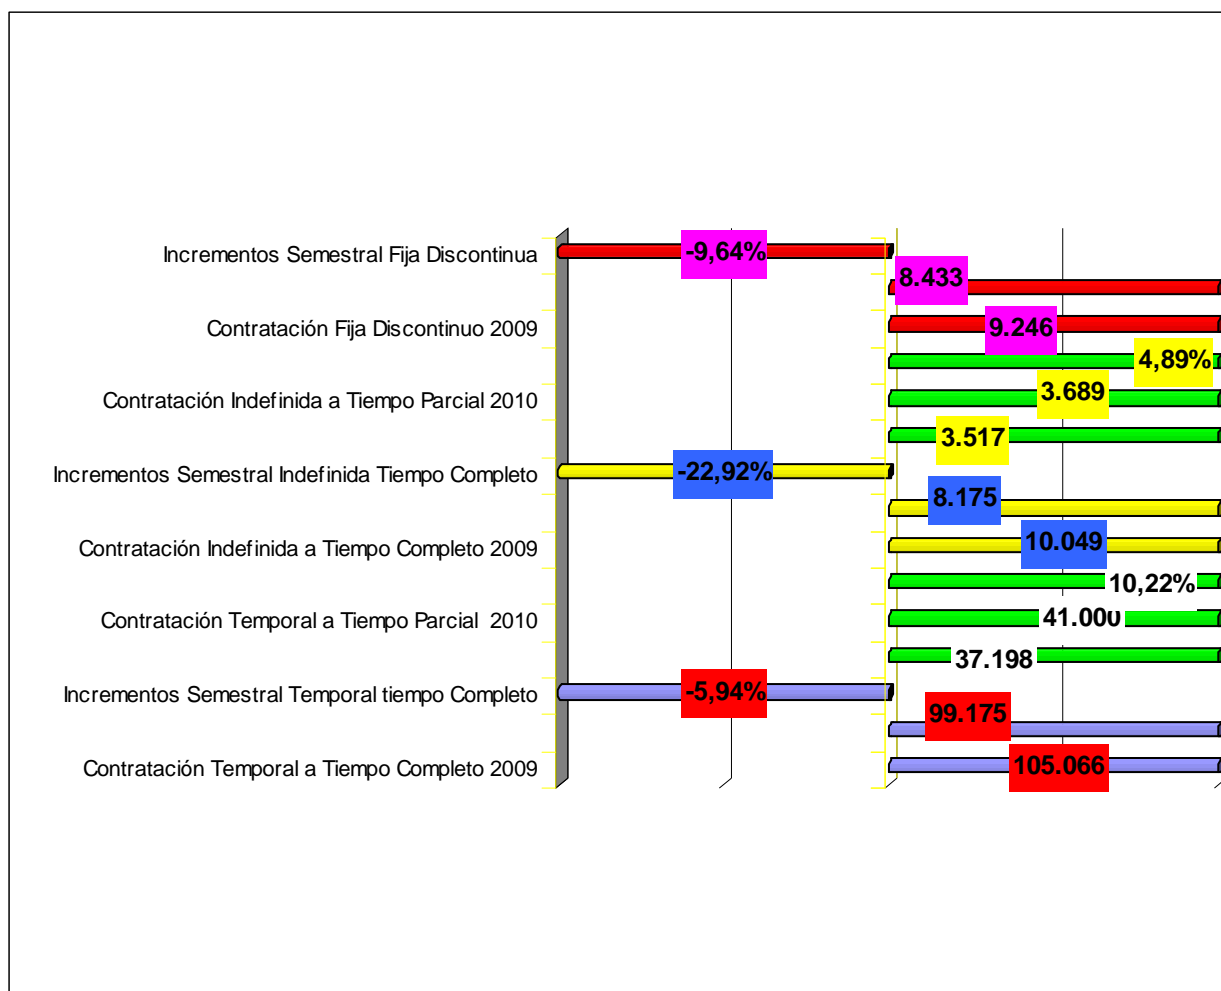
Incrementos Semestral Fija Discontinua
Contratación Fija Discontinuo 2009
Contratación Indefinida a Tiempo Parcial 2010
Incrementos Semestral Indefinida Tiempo Completo
Contratación Indefinida a Tiempo Completo 2009
Contratación Temporal a Tiempo Parcial 2010
Incrementos Semestral Temporal tiempo Completo
Contratación Temporal a Tiempo Completo 2009

-9,64%
8.433
9.246
4,89%
3.689
3.517
-22,92%
8.175
10.049
10,22%
41.000
37.198
-5,94%
99.175
105.066